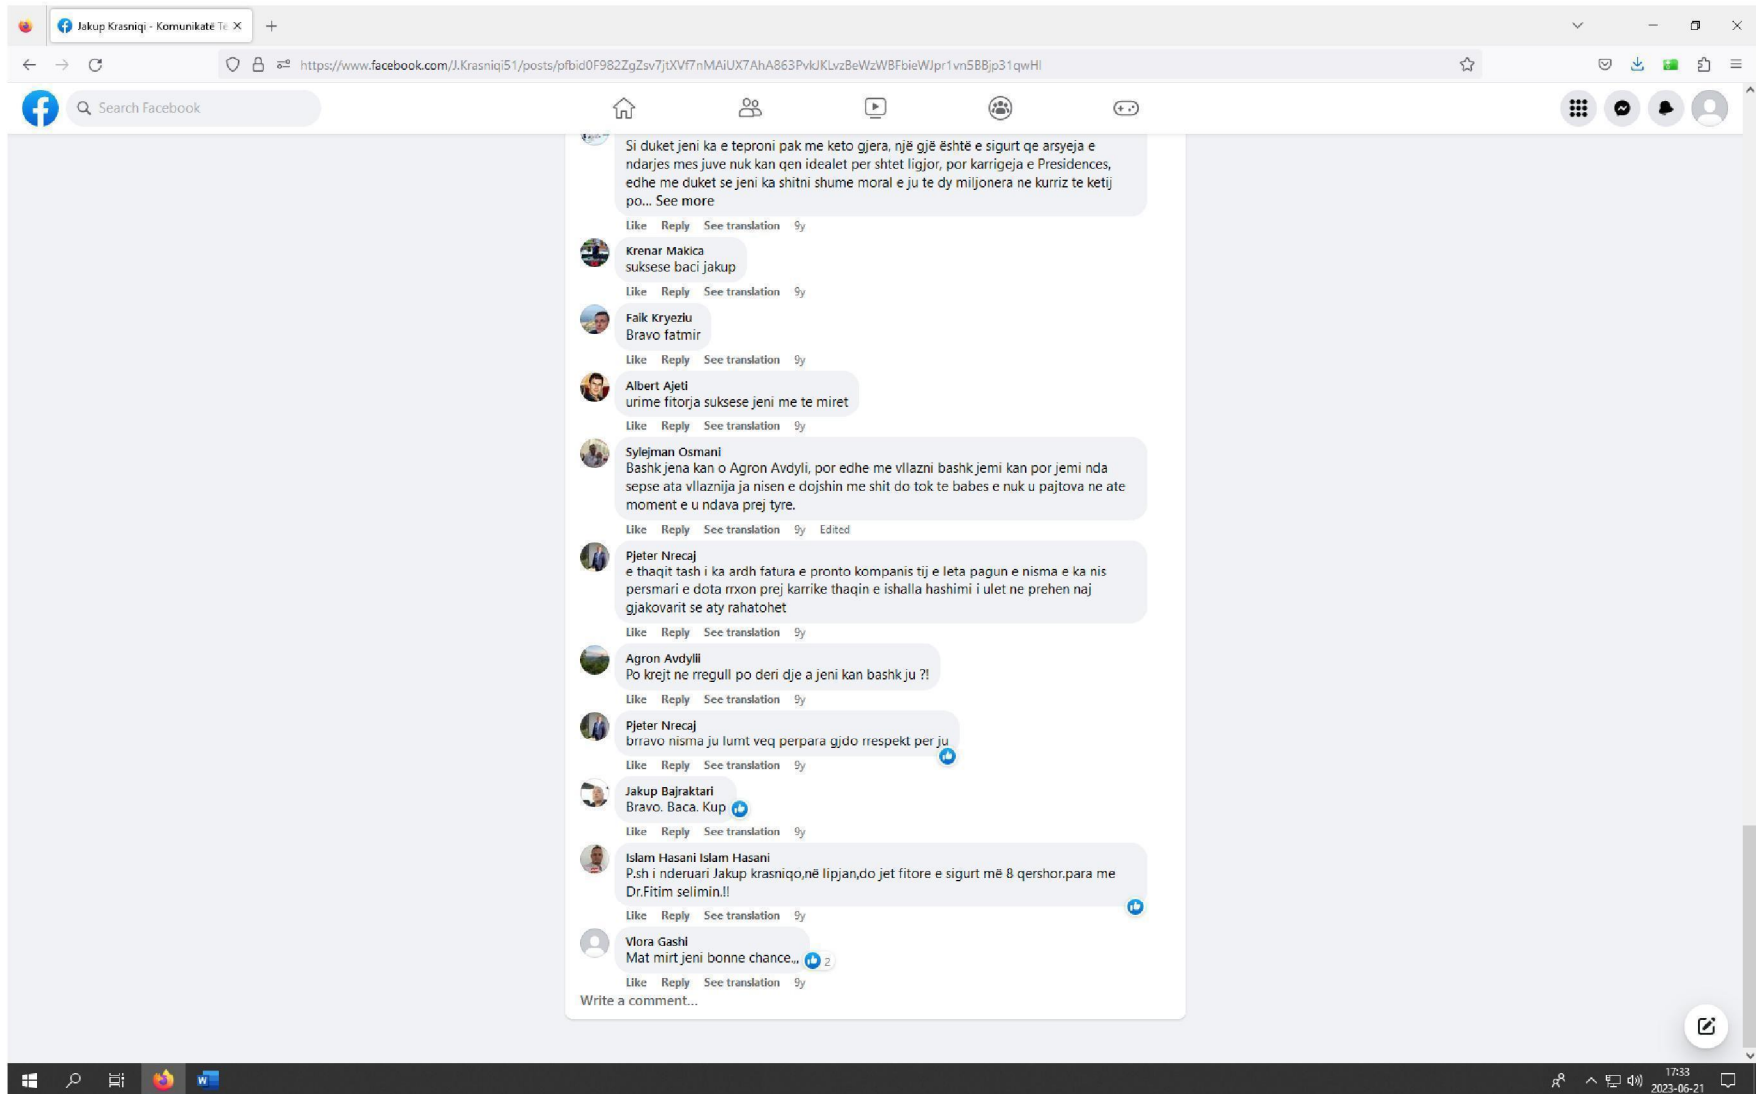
Jakup Krasniqi - Komunikatë Te ×

https://www.facebook.com/J.Krasniqi51/posts/pfbid0F982ZgZsv7jtXVf7nMAiUX7AhA863PvkJKLvzBeWzWBFbieWJpr1vn5BBjp31qwHl

Search Facebook

Si duket jeni ka e teproni pak me keto gjera, një gjë është e sigurt qe arsyeja e ndarjes mes juve nuk kan qen idealet per shtet ligjor, por karrigeja e Presidences, edhe me duket se jeni ka shitni shume moral e ju te dy miljonera ne kurriz te ketij po... See more
Like Reply See translation 9y

Krenar Makica
suksese baci jakup
Like Reply See translation 9y

Falk Kryeziu
Bravo fatmir
Like Reply See translation 9y

Albert Ajeti
urime fitorja suksese jeni me te miret
Like Reply See translation 9y

Sylejman Osmani
Bashk jena kan o Agron Avdyli, por edhe me vllazni bashk jemi kan por jemi nda sepse ata vllaznija ja nisen e dojshin me shit do tok te babes e nuk u pajtova ne ate moment e u ndava prej tyre.
Like Reply See translation 9y Edited

Pjeter Nrecaj
e thaqit tash i ka ardh fatura e pronto kompanis tij e leta pagun e nisma e ka nis persmari e dota rrxon prej karrike thaqin e ishalla hashimi i ulet ne prehen naj gjakovarit se aty rahatohet
Like Reply See translation 9y

Agron Avdylli
Po krejt ne rregull po deri dje a jeni kan bashk ju ?!
Like Reply See translation 9y

Pjeter Nrecaj
brravo nisma ju lumt veq perpara gjdo rrespekt per ju
Like Reply See translation 9y

Jakup Bajraktari
Bravo. Baca. Kup
Like Reply See translation 9y

Islam Hasani Islam Hasani
P.sh i nderuari Jakup krasniqo,në lipjan,do jet fitore e sigurt më 8 qershor.para me Dr.Fitim selimin.!!
Like Reply See translation 9y

Vlora Gashi
Mat mirt jeni bonne chance... 2
Like Reply See translation 9y
Write a comment...

17:33
2023-06-21